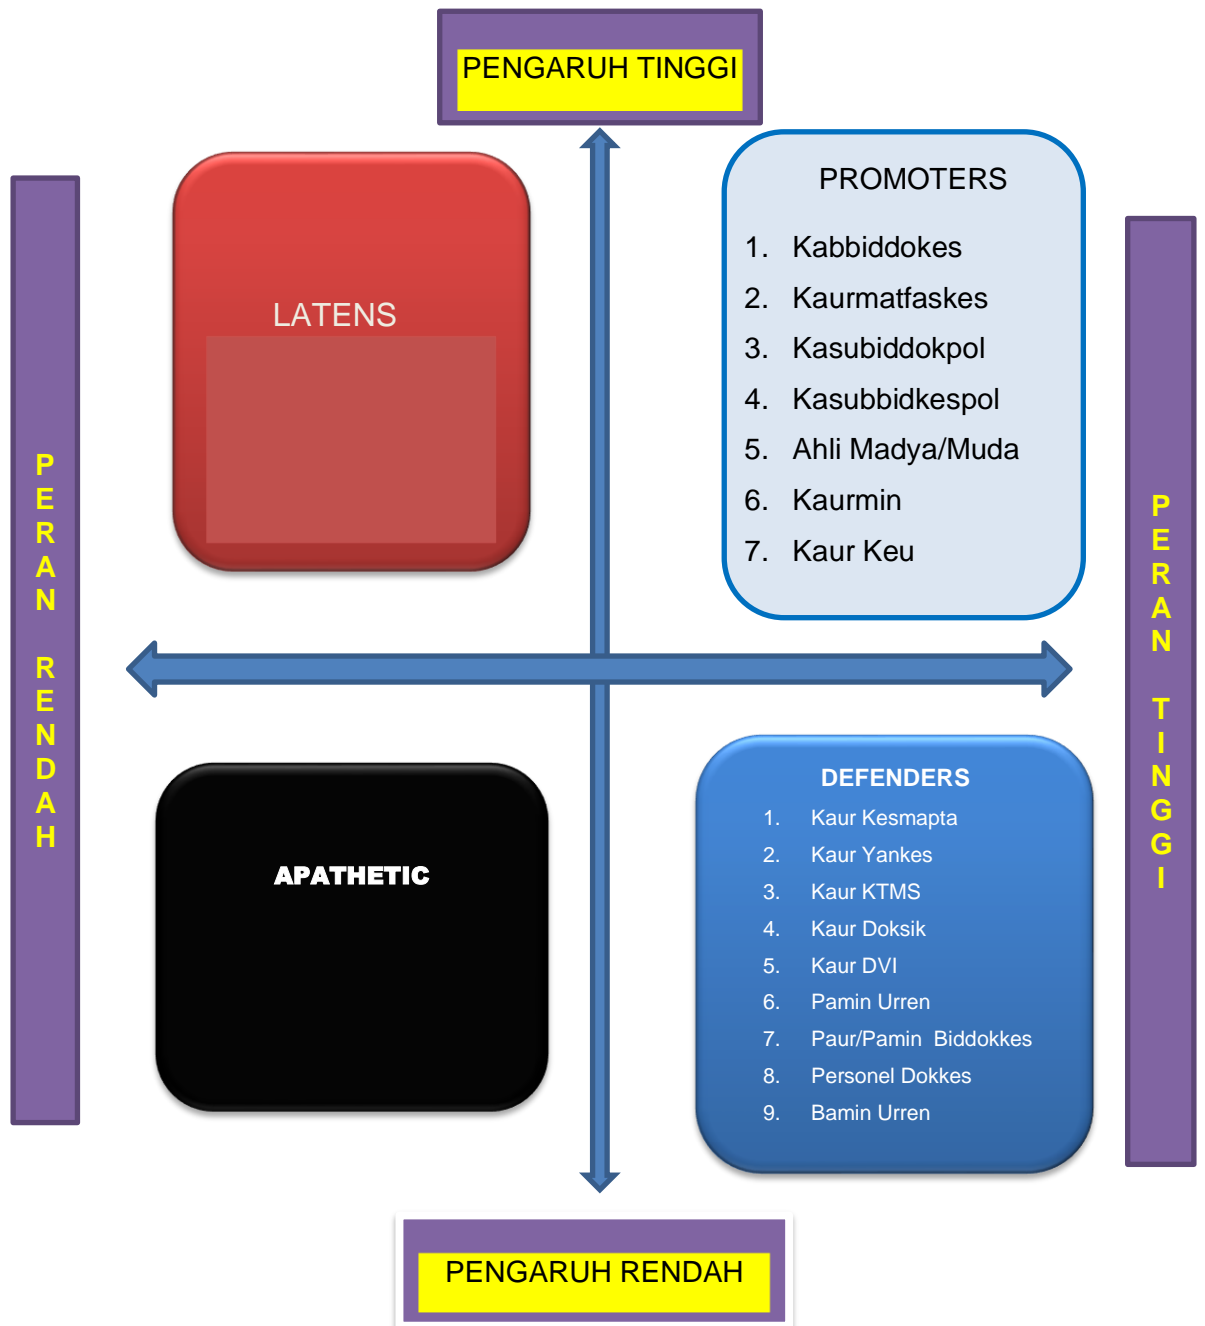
PENGARUH TINGGI

PERAN RENDAH

LATENS

PROMOTERS
1. Kabbiddokes
2. Kaurmatfaskes
3. Kasubiddokpol
4. Kasubbidkespol
5. Ahli Madya/Muda
6. Kaurmin
7. Kaur Keu

PERAN TINGGI

APATHETIC

DEFENDERS
1. Kaur Kesmapta
2. Kaur Yankes
3. Kaur KTMS
4. Kaur Doksik
5. Kaur DVI
6. Pamin Urren
7. Paur/Pamin Biddokkes
8. Personel Dokkes
9. Bamin Urren

PENGARUH RENDAH